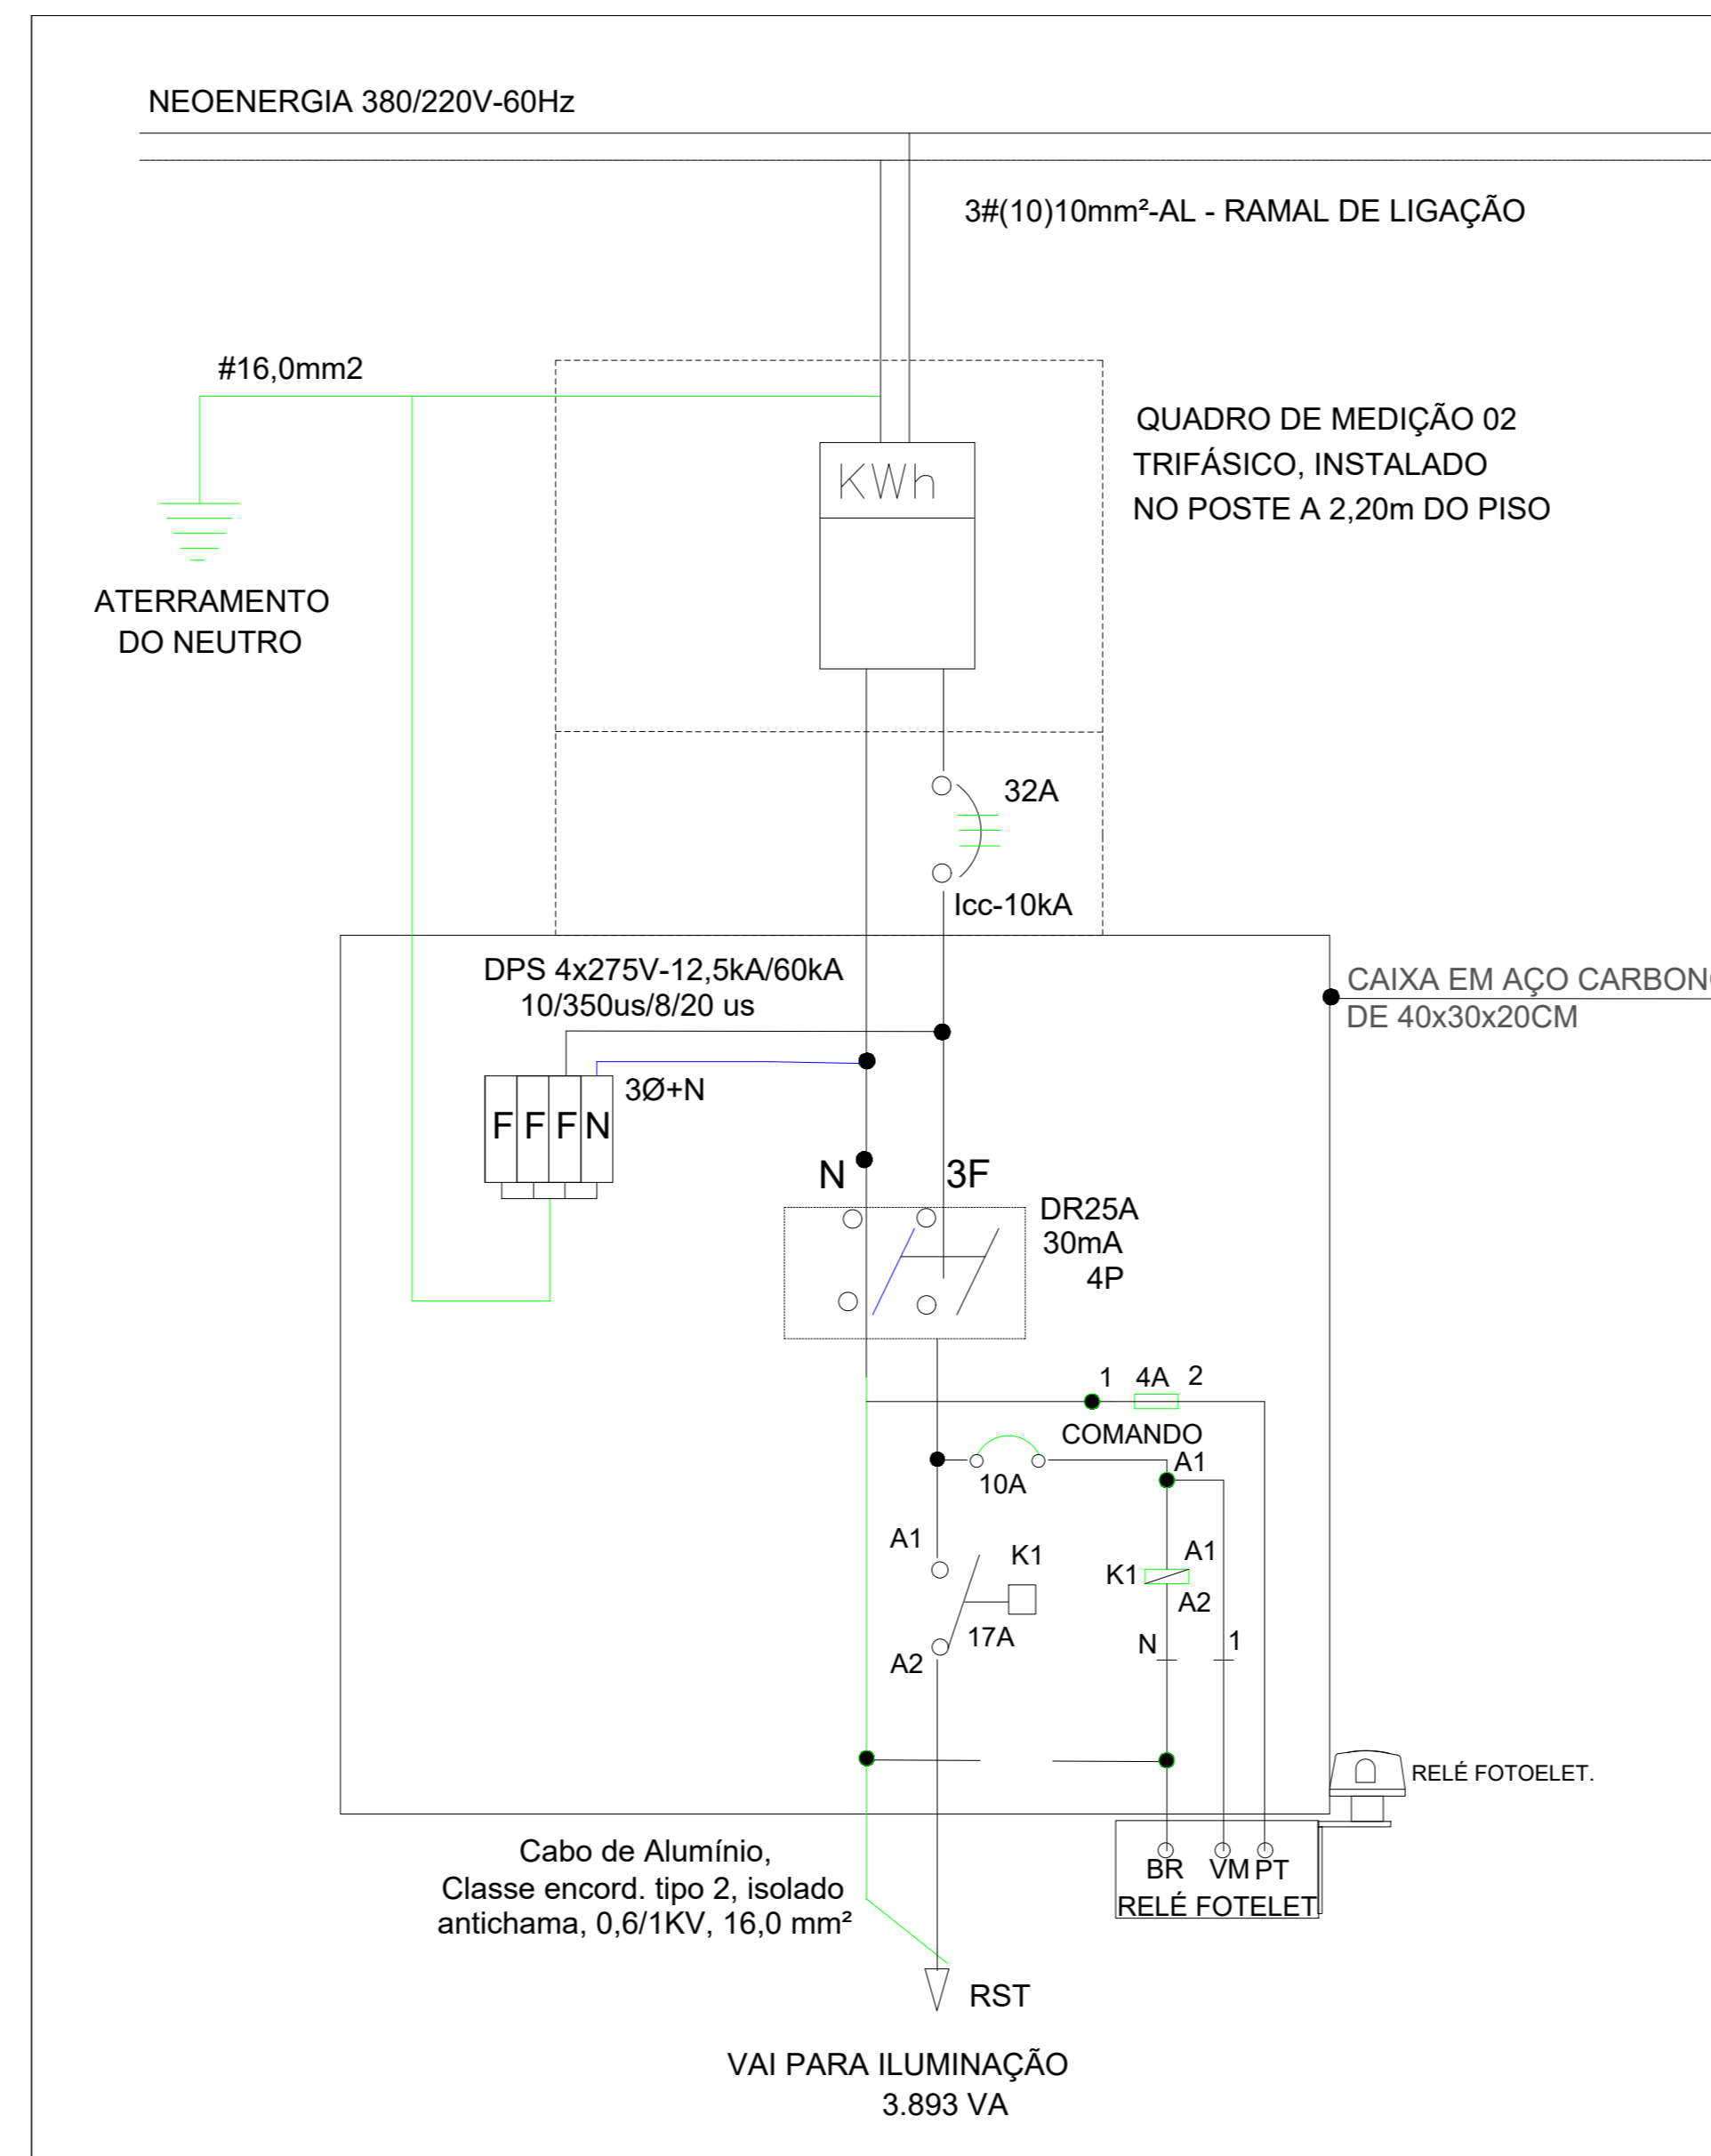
NEOENERGIA 380/220V-60Hz

3#(10)10mm²-AL - RAMAL DE LIGAÇÃO

#16,0mm2

QUADRO DE MEDIÇÃO 02
TRIFÁSICO, INSTALADO
NO POSTE A 2,20m DO PISO

KWh

ATERRAMENTO
DO NEUTRO

32A

Icc-10kA

DPS 4x275V-12,5kA/60kA
10/350us/8/20 us

CAIXA EM AÇO CARBON
DE 40x30x20CM

3Ø+N

F F F N

N 3F

DR25A
30mA
4P

1 4A 2

COMANDO

A1

10A

A1

K1

K1

A1

A2

17A

A2

N

1

RELÉ FOTOELET.

BR VM PT
RELÉ FOTELET

Cabo de Alumínio,
Classe encord. tipo 2, isolado
antichama, 0,6/1KV, 16,0 mm²

RST

VAI PARA ILUMINAÇÃO
3.893 VA